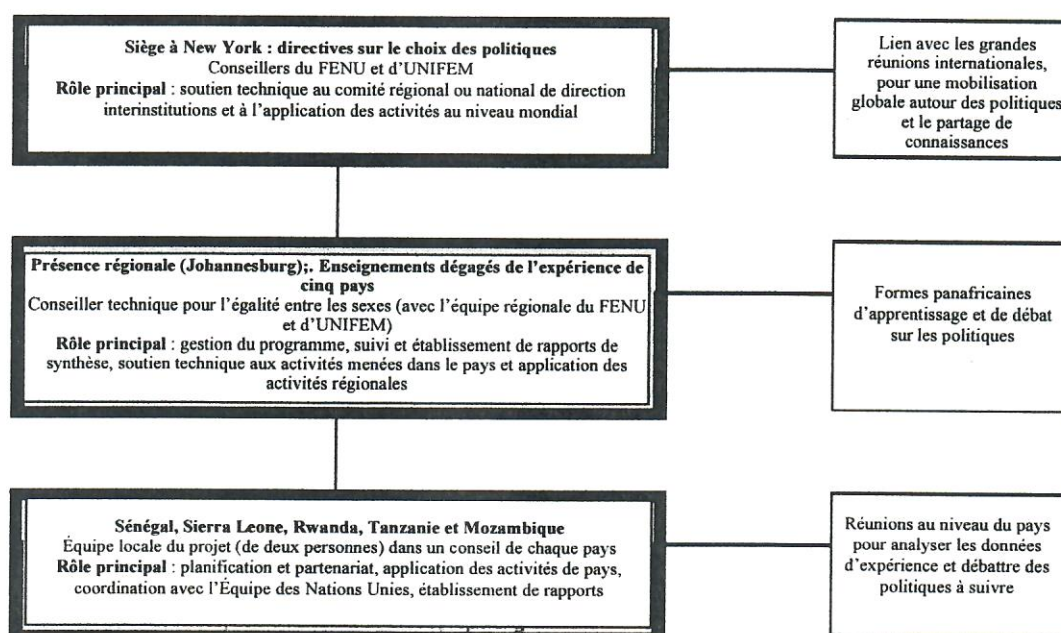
**Siège à New York : directives sur le choix des politiques**
Conseillers du FENU et d'UNIFEM
**Rôle principal** : soutien technique au comité régional ou national de direction interinstitutions et à l'application des activités au niveau mondial

Lien avec les grandes réunions internationales, pour une mobilisation globale autour des politiques et le partage de connaissances

**Présence régionale (Johannesburg);. Enseignements dégagés de l'expérience de cinq pays**
Conseiller technique pour l'égalité entre les sexes (avec l'équipe régionale du FENU et d'UNIFEM)
**Rôle principal** : gestion du programme, suivi et établissement de rapports de synthèse, soutien technique aux activités menées dans le pays et application des activités régionales

Formes panafricaines d'apprentissage et de débat sur les politiques

**Sénégal, Sierra Leone, Rwanda, Tanzanie et Mozambique**
Équipe locale du projet (de deux personnes) dans un conseil de chaque pays
**Rôle principal** : planification et partenariat, application des activités de pays, coordination avec l'Équipe des Nations Unies, établissement de rapports

Réunions au niveau du pays pour analyser les données d'expérience et débattre des politiques à suivre